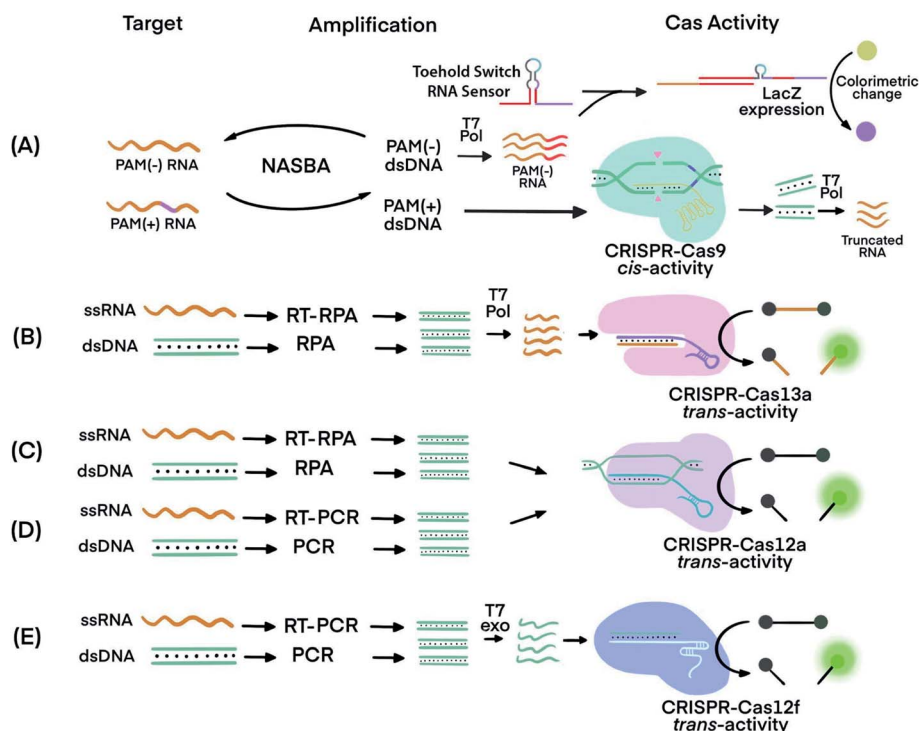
Target

Amplification

Cas Activity

Toehold Switch RNA Sensor

LacZ expression

Colorimetric change

(A)

PAM(-) RNA

NASBA

PAM(-) dsDNA

T7 Pol

PAM(-) RNA

PAM(+) RNA

PAM(+) dsDNA

CRISPR-Cas9 *cis*-activity

T7 Pol

Truncated RNA

(B)

ssRNA

RT-RPA

dsDNA

RPA

T7 Pol

CRISPR-Cas13a *trans*-activity

(C)

ssRNA

RT-RPA

dsDNA

RPA

(D)

ssRNA

RT-PCR

dsDNA

PCR

CRISPR-Cas12a *trans*-activity

(E)

ssRNA

RT-PCR

dsDNA

PCR

T7 exo

CRISPR-Cas12f *trans*-activity